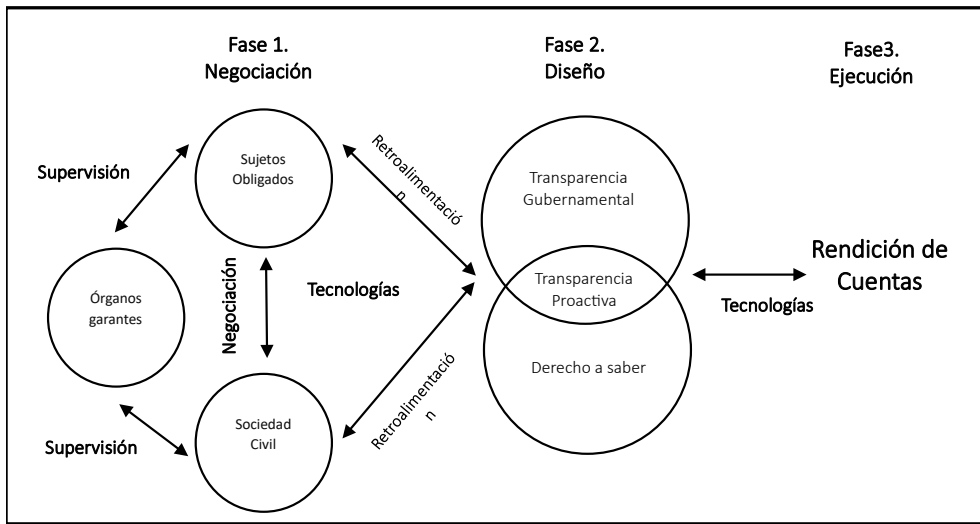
Fase 1.
Negociación

Fase 2.
Diseño

Fase3.
Ejecución

Supervisión

Sujetos Obligados

Retroalimentación

Órganos garantes

Negociación

Tecnologías

Transparencia Gubernamental

Transparencia Proactiva

Derecho a saber

Rendición de Cuentas

Tecnologías

Retroalimentación

Supervisión

Sociedad Civil